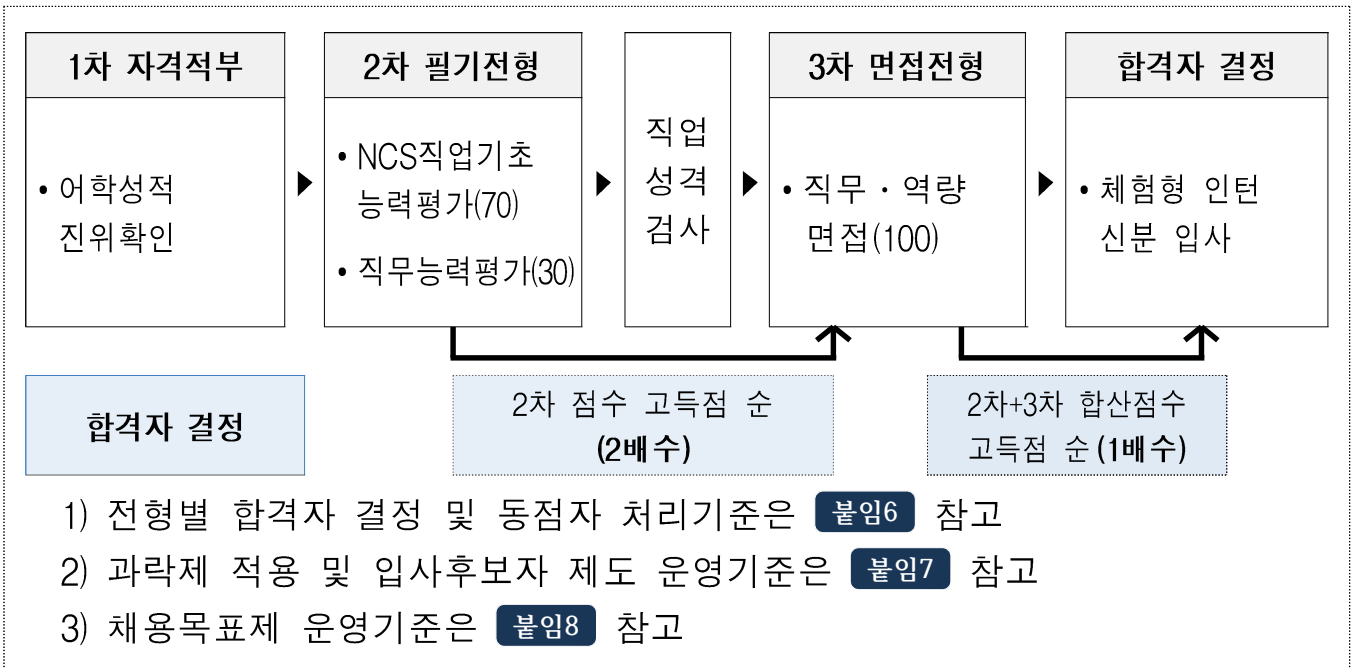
1차 자격적부

• 어학성적 진위확인

2차 필기전형

• NCS직업기초 능력평가(70)

• 직무능력평가(30)

직업 성격 검사

3차 면접전형

• 직무 · 역량 면접(100)

합격자 결정

• 체험형 인턴 신분 입사

합격자 결정

2차 점수 고득점 순 (2배수)

2차+3차 합산점수 고득점 순 (1배수)

1) 전형별 합격자 결정 및 동점자 처리기준은 붙임6 참고

2) 과락제 적용 및 입사후보자 제도 운영기준은 붙임7 참고

3) 채용목표제 운영기준은 붙임8 참고